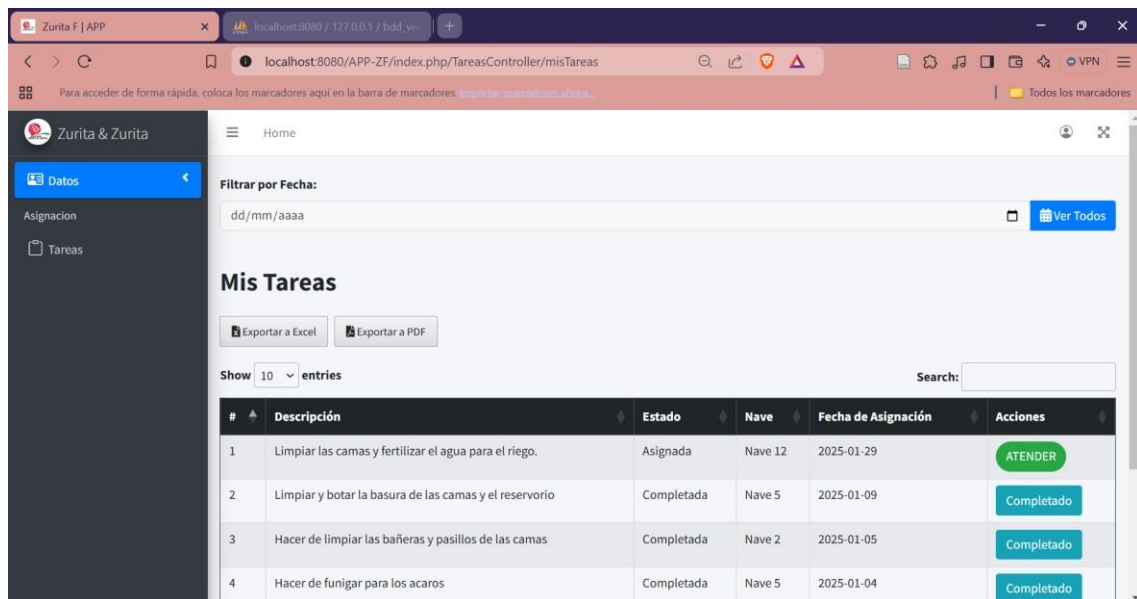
Zurita F | APP
localhost:8080 / 127.0.0.1 / bdd_ve
localhost:8080/APP-ZF/index.php/TareasController/misTareas
VPN
Para acceder de forma rápida, coloca los marcadores aquí en la barra de marcadores Importar marcadores ahora...
Todos los marcadores

Zurita & Zurita
Home

Datos
Asignacion
Tareas

Filtrar por Fecha:
dd/mm/aaaa
Ver Todos

Mis Tareas

Exportar a Excel
Exportar a PDF

Show 10 entries
Search:

| # | Descripción | Estado | Nave | Fecha de Asignación | Acciones |
|---|---|---|---|---|---|
| 1 | Limpiar las camas y fertilizar el agua para el riego. | Asignada | Nave 12 | 2025-01-29 | ATENDER |
| 2 | Limpiar y botar la basura de las camas y el reservorio | Completada | Nave 5 | 2025-01-09 | Completado |
| 3 | Hacer de limpiar las bañeras y pasillos de las camas | Completada | Nave 2 | 2025-01-05 | Completado |
| 4 | Hacer de funigar para los acaros | Completada | Nave 5 | 2025-01-04 | Completado |